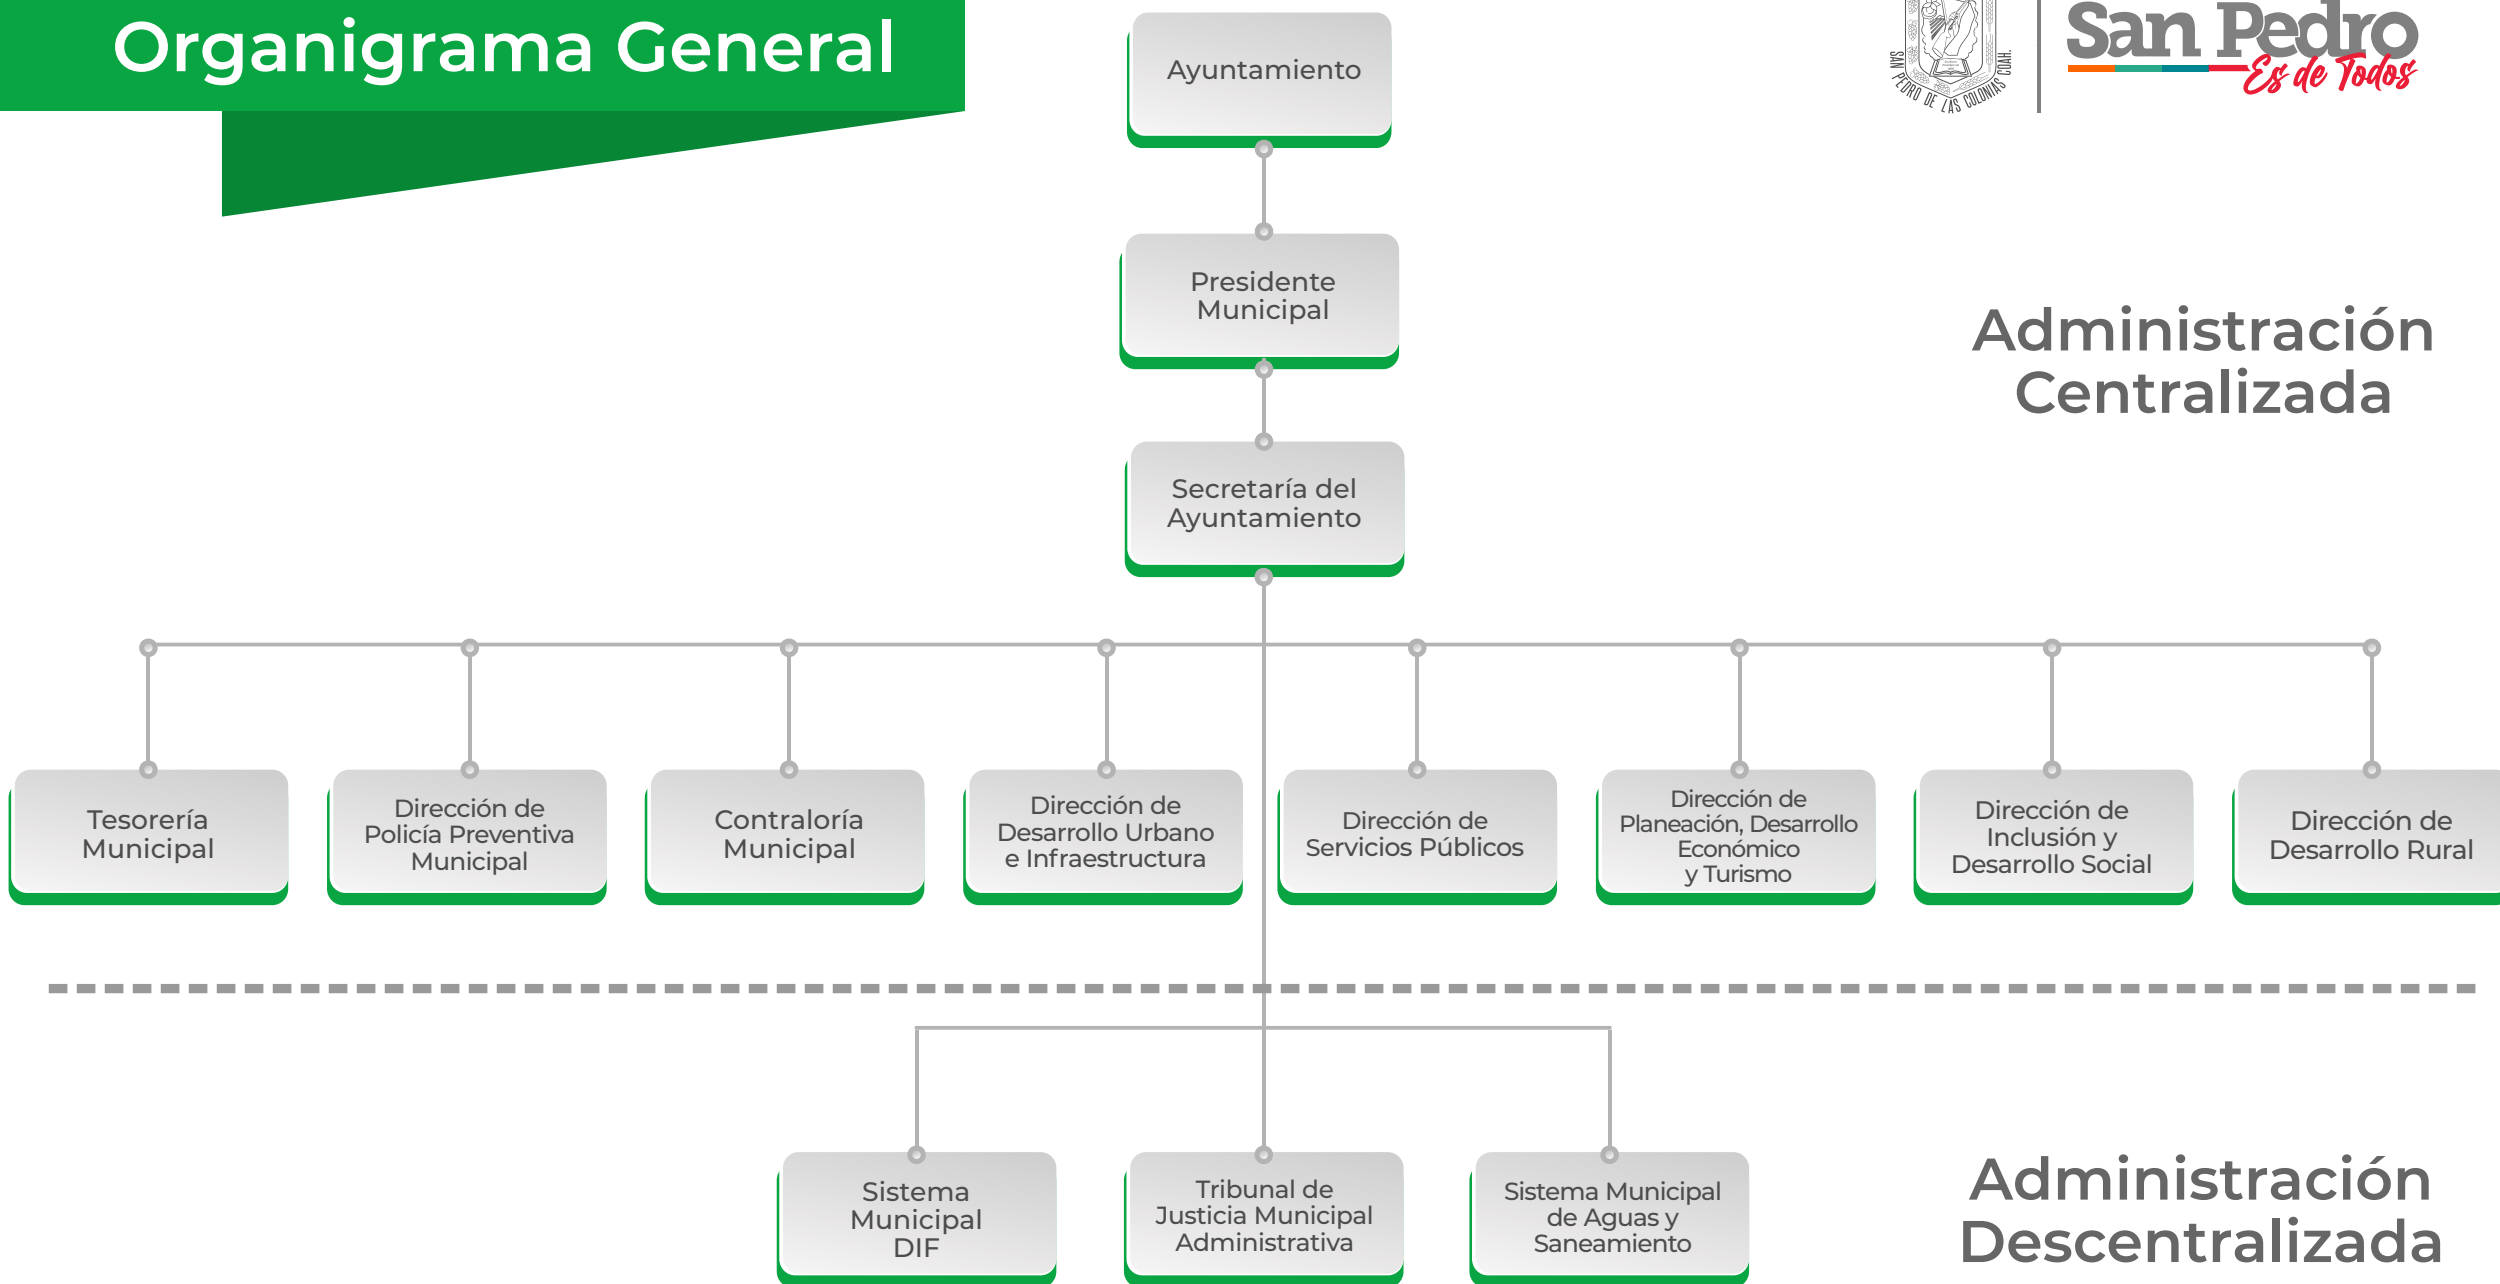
Organigrama General

SAN PEDRO DE LAS COLONIAS COAH.

San Pedro
Es de Todos

Ayuntamiento

Presidente Municipal

Secretaría del Ayuntamiento

Administración Centralizada

Tesorería Municipal

Dirección de Policía Preventiva Municipal

Contraloría Municipal

Dirección de Desarrollo Urbano e Infraestructura

Dirección de Servicios Públicos

Dirección de Planeación, Desarrollo Económico y Turismo

Dirección de Inclusión y Desarrollo Social

Dirección de Desarrollo Rural

Sistema Municipal DIF

Tribunal de Justicia Municipal Administrativa

Sistema Municipal de Aguas y Saneamiento

Administración Descentralizada